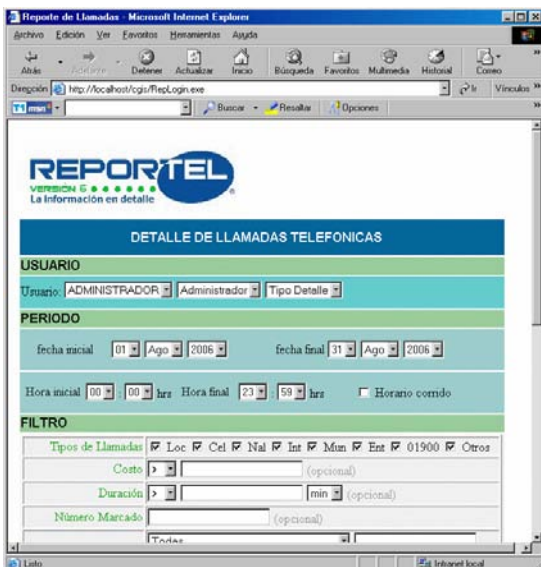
Reporte de Llamadas - Microsoft Internet Explorer

Archivo Edición Ver Favoritos Herramientas Ayuda

Atrás Adelante Detener Actualizar Inicio Búsqueda Favoritos Multimedia Historial Correo

Dirección http://localhost/cgis/RepLogin.exe Ir Vínculos

msn Buscar Resaltar Opciones

REPORTEL
VERSION 6
La Información en detalle

DETALLE DE LLAMADAS TELEFONICAS

USUARIO

Usuario: ADMINISTRADOR Administrador Tipo Detalle

PERIODO

fecha inicial 01 Ago 2006 fecha final 31 Ago 2006

Hora inicial 00 : 00 hrs Hora final 23 : 59 hrs Horario corrido

FILTRO

| Tipos de Llamadas | Loc Cel Nal Int Mun Ent 01900 Otros |
|---|---|
| Costo | > (opcional) |
| Duración | > min (opcional) |
| Número Marcado | (opcional) |
| | Todas |

Listo Intranet local